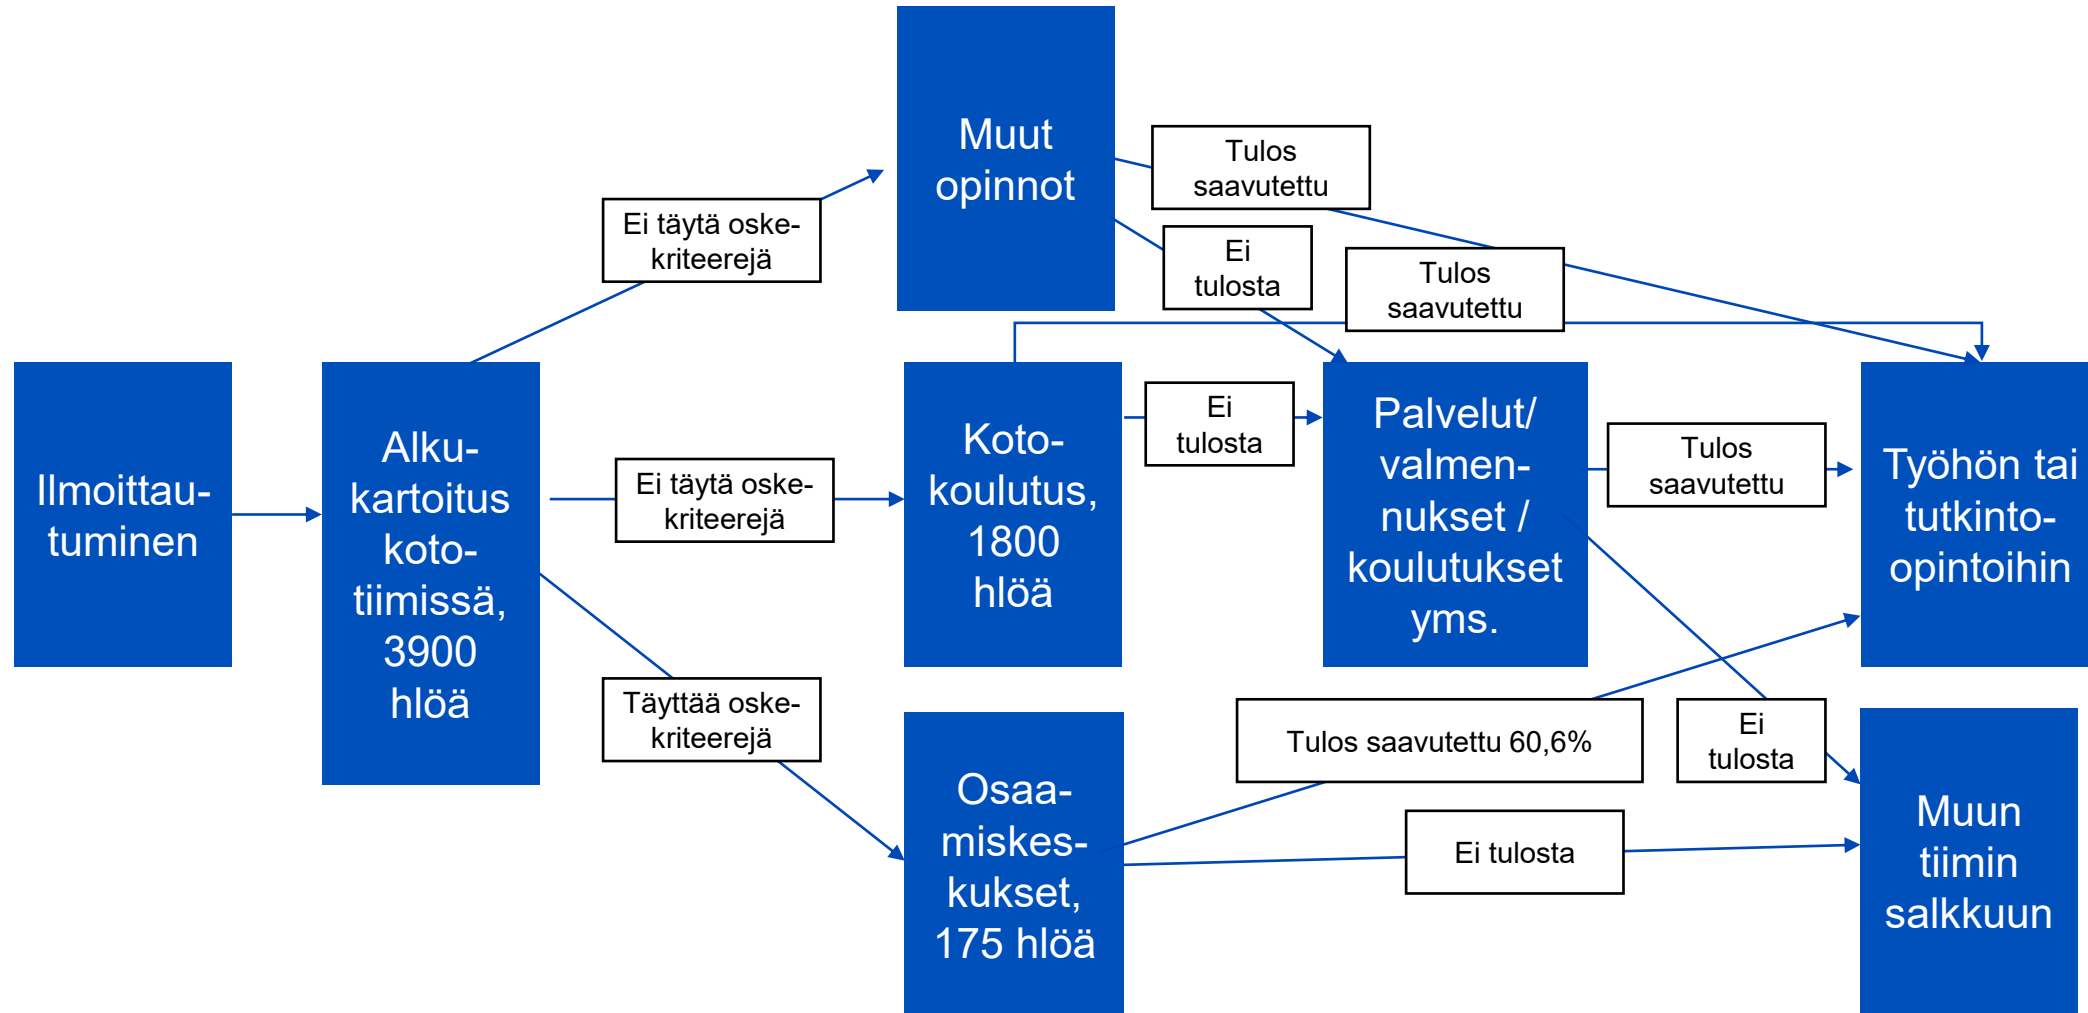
Ilmoittautuminen

Alkukartoitus kototiimissä, 3900 hlöä

Ei täytä oske-kriteerejä

Muut opinnot

Tulos saavutettu

Ei tulosta

Tulos saavutettu

Ei täytä oske-kriteerejä

Koto-koulutus, 1800 hlöä

Ei tulosta

Palvelut/ valmennukset / koulutukset yms.

Tulos saavutettu

Työhön tai tutkinto-opintoihin

Täyttää oske-kriteerejä

Osaamiskeskukset, 175 hlöä

Tulos saavutettu 60,6%

Ei tulosta

Ei tulosta

Muun tiimin salkkuun